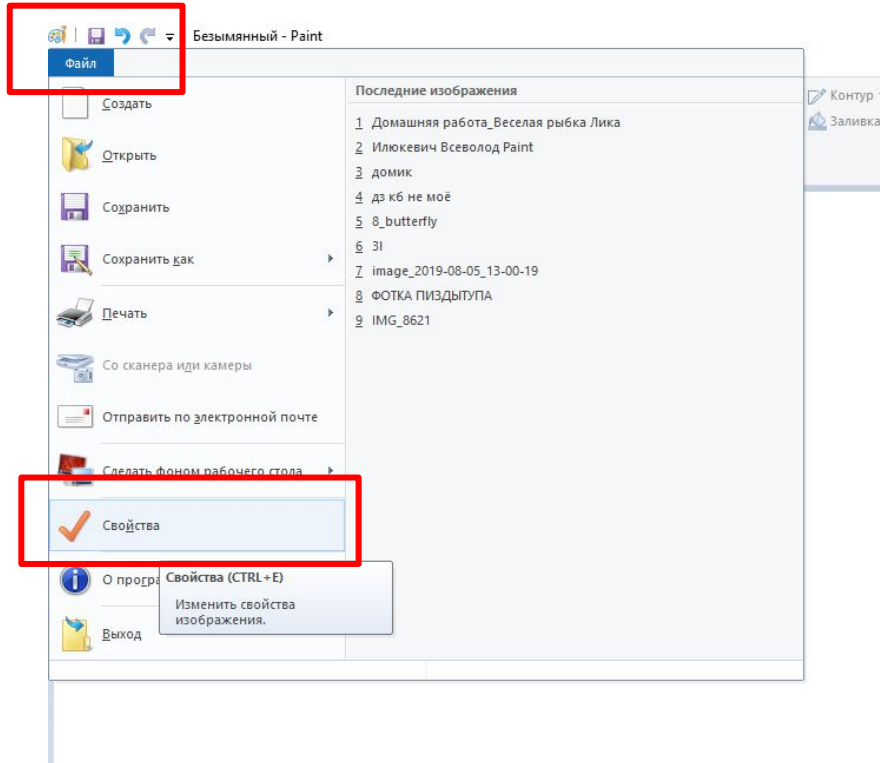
Безымянный - Paint

Файл

Создать

Открыть

Сохранить

Сохранить как

Печать

Со сканера или камеры

Отправить по электронной почте

Сделать фоном рабочего стола

Свойства

О програ

Выход

Последние изображения

1 Домашняя работа_Веселая рыбка Лика
2 Илюкевич Всеволод Paint
3 домик
4 дз к6 не моё
5 8_butterfly
6 3l
7 image_2019-08-05_13-00-19
8 ФОТКА ПИЗДЫТУПА
9 IMG_8621

Контур
Заливка

Свойства (CTRL+E)
Изменить свойства изображения.